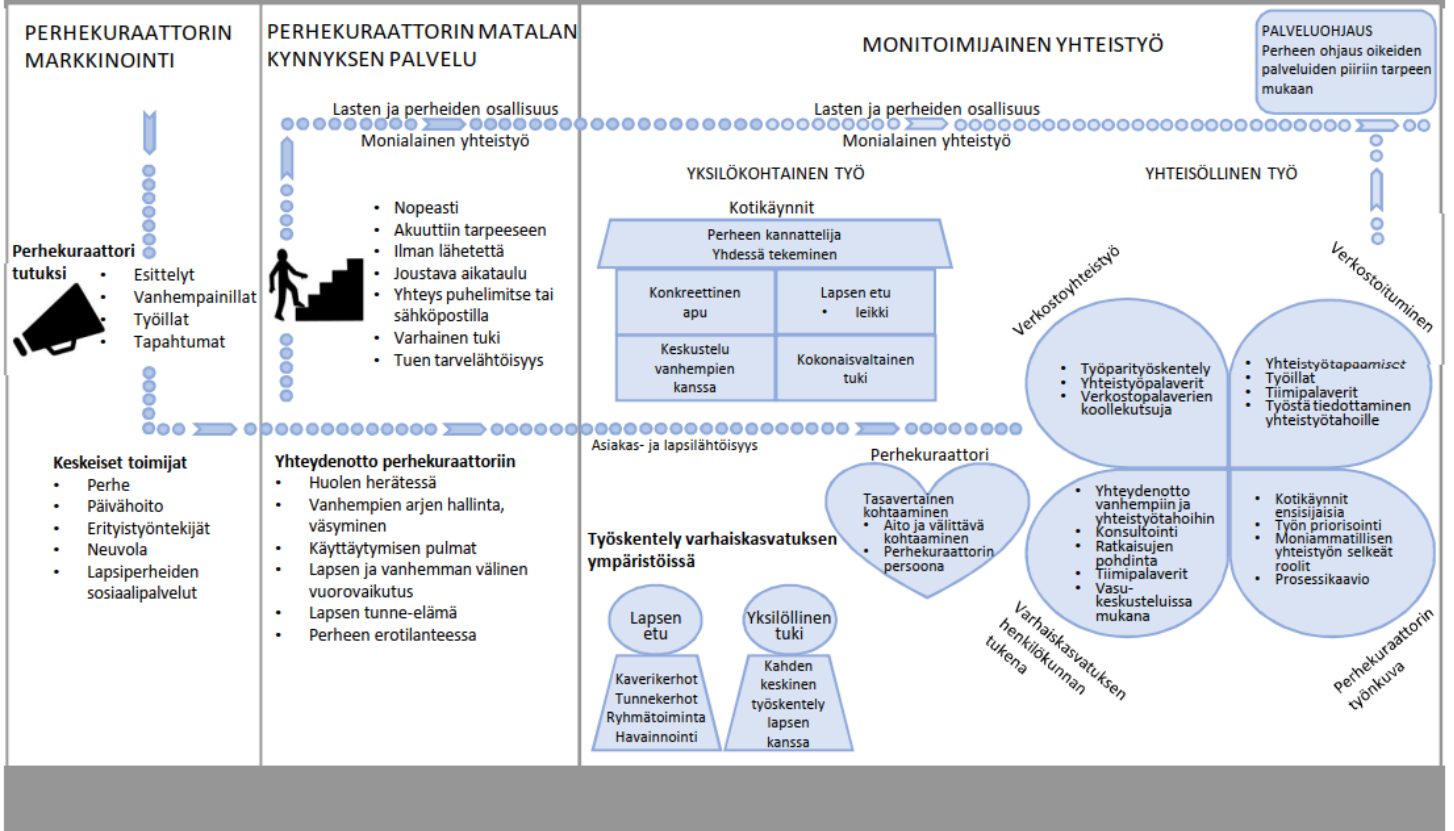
PERHEKURAATTORIN MARKKINOINTI

Perhekuraattori tutuksi
- Esittelyt
- Vanhempainillat
- Työillat
- Tapahtumat

Keskeiset toimijat
- Perhe
- Päivähoito
- Erityistyöntekijät
- Neuvola
- Lapsiperheiden sosiaalipalvelut

PERHEKURAATTORIN MATALAN KYNNYKSEN PALVELU

Lasten ja perheiden osallisuus

Monialainen yhteistyö

- Nopeasti
- Akuuttiin tarpeeseen
- Ilman lähetettä
- Joustava aikataulu
- Yhteys puhelimitse tai sähköpostilla
- Varhainen tuki
- Tuen tarvelähtöisyys

Yhteydenotto perhekuraattoriin
- Huolen herätessä
- Vanhempien arjen hallinta, väsyminen
- Käyttäytymisen pulmat
- Lapsen ja vanhemman välinen vuorovaikutus
- Lapsen tunne-elämä
- Perheen erotilanteessa

MONITOIMIJAINEN YHTEISTYÖ

PALVELUOHJAUS
Perheen ohjaus oikeiden palveluiden piiriin tarpeen mukaan

Lasten ja perheiden osallisuus

Monialainen yhteistyö

YKSILÖKOHTAINEN TYÖ

Kotikäynnit

Perheen kannattelija
Yhdessä tekeminen

| Konkreettinen apu | Lapsen etu • leikki |
|---|---|
| Keskustelu vanhempien kanssa | Kokonaisvaltainen tuki |

Asiakas- ja lapsilähtöisyys

Perhekuraattori
Tasavertainen kohtaaminen
- Aito ja välittävä kohtaaminen
- Perhekuraattorin persoona

Työskentely varhaiskasvatuksen ympäristöissä

Lapsen etu
Kaverikerhot
Tunnekerhot
Ryhmätoiminta
Havainnointi

Yksilöllinen tuki
Kahden keskinen työskentely lapsen kanssa

YHTEISÖLLINEN TYÖ

Verkostoyhteistyö

Verkostoituminen

- Työparityöskentely
- Yhteistyöpalaverit
- Verkostopalaverien koollekutsuja

- Yhteistyötapaamiset
- Työillat
- Tiimipalaverit
- Työstä tiedottaminen yhteistyötahoille

- Yhteydenotto vanhempiin ja yhteistyötahoihin
- Konsultointi
- Ratkaisujen pohdinta
- Tiimipalaverit
- Vasu-keskusteluissa mukana

- Kotikäynnit ensisijaisia
- Työn priorisointi
- Moniammatillisen yhteistyön selkeät roolit
- Prosessikaavio

Varhaiskasvatuksen henkilökunnan tukena

Perhekuraattorin työnkuva